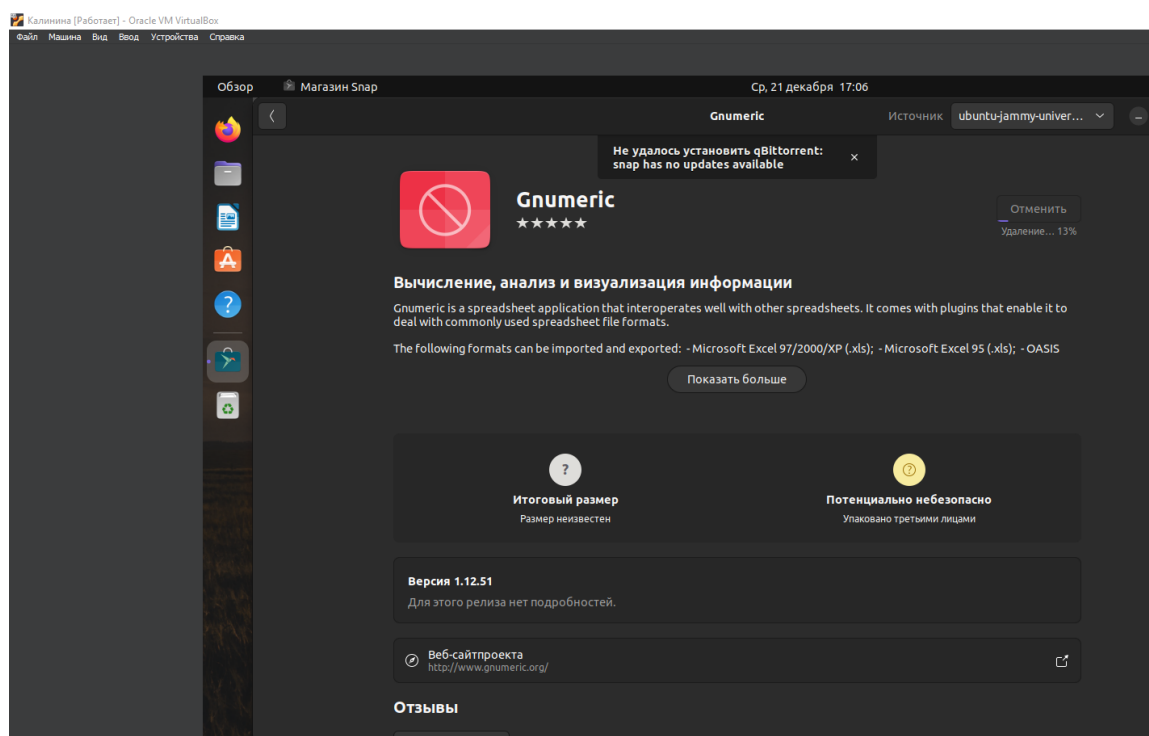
Калинина [Работает] - Oracle VM VirtualBox
Файл Машина Вид Ввод Устройства Справка

Обзор
Магазин Snap
Ср, 21 декабря 17:06

Gnumeric
Источник ubuntu-jammy-univer...

Не удалось установить qBittorrent: snap has no updates available

Gnumeric
★★★★★

Отменить
Удаление... 13%

Вычисление, анализ и визуализация информации

Gnumeric is a spreadsheet application that interoperates well with other spreadsheets. It comes with plugins that enable it to deal with commonly used spreadsheet file formats.

The following formats can be imported and exported: - Microsoft Excel 97/2000/XP (.xls); - Microsoft Excel 95 (.xls); - OASIS

Показать больше

Итоговый размер
Размер неизвестен

Потенциально небезопасно
Упаковано третьими лицами

Версия 1.12.51
Для этого релиза нет подробностей.

Веб-сайтпроекта
http://www.gnumeric.org/

Отзывы